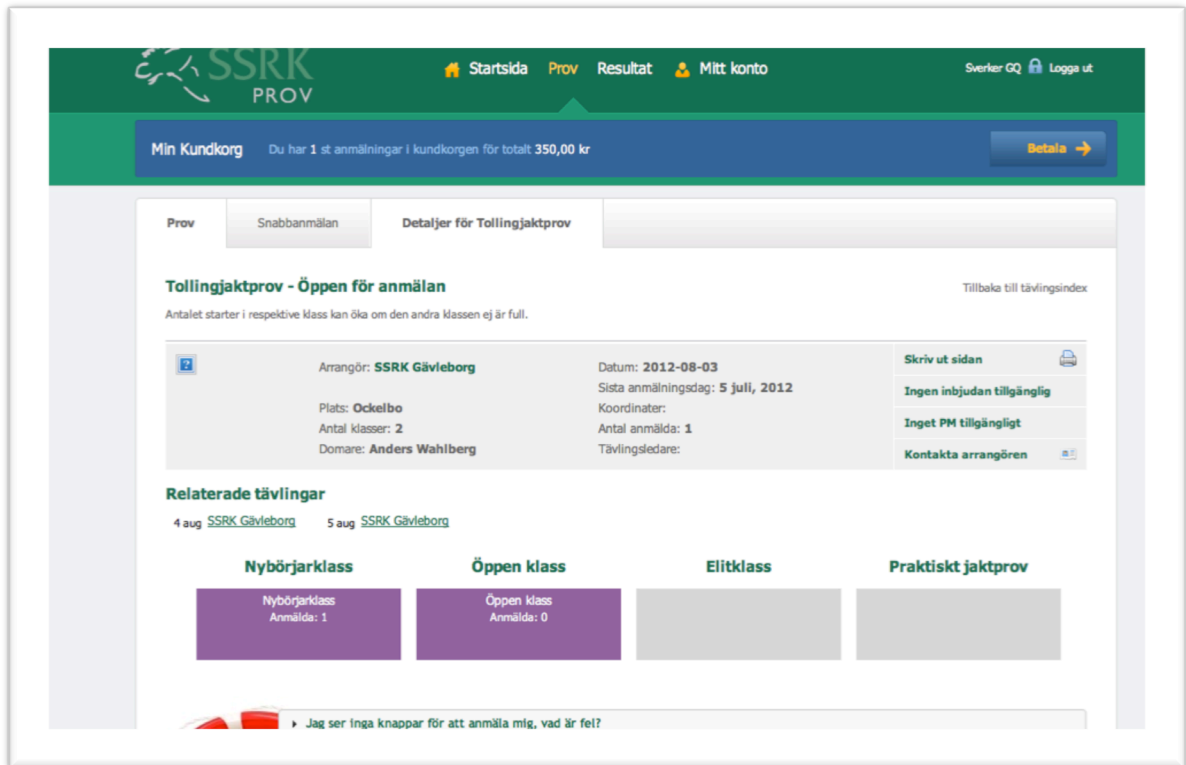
SSRK PROV

Startsida Prov Resultat Mitt konto

Sverker GQ Logga ut

Min Kundkorg Du har 1 st anmälningar i kundkorgen för totalt 350,00 kr

Betala

Prov | Snabbanmälan | Detaljer för Tollingjaktprov

Tollingjaktprov - Öppen för anmälan

Tillbaka till tävlingsindex

Antalet starter i respektive klass kan öka om den andra klassen ej är full.

Arrangör: SSRK Gävleborg

Plats: Ockelbo
Antal klasser: 2
Domare: Anders Wahlberg

Datum: 2012-08-03
Sista anmälningsdag: 5 juli, 2012
Koordinater:
Antal anmälda: 1
Tävlingsledare:

Skriv ut sidan
Ingen inbjudan tillgänglig
Inget PM tillgängligt
Kontakta arrangören

Relaterade tävlingar

4 aug SSRK Gävleborg 5 aug SSRK Gävleborg

Nybörjarklass
Nybörjarklass
Anmälda: 1

Öppen klass
Öppen klass
Anmälda: 0

Elitklass

Praktiskt jaktprov

Jag ser inga knappar för att anmäla mig, vad är fel?